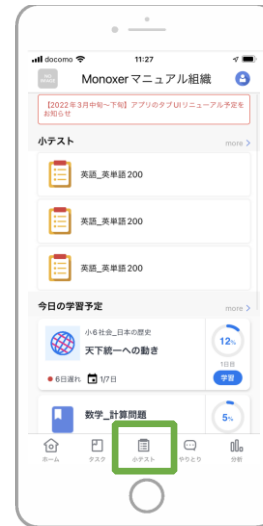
docomo 11:27

Monoxerマニュアル組織

【2022年3月中旬〜下旬】アプリのタブUIリニューアル予定をお知らせ

小テスト more >

英語_英単語200

英語_英単語200

英語_英単語200

今日の学習予定 more >

小6社会_日本の歴史
天下統一への動き
12%
1日目
● 6日遅れ 1/7日
学習

数学_計算問題
5%

ホーム タスク 小テスト やりとり 分析